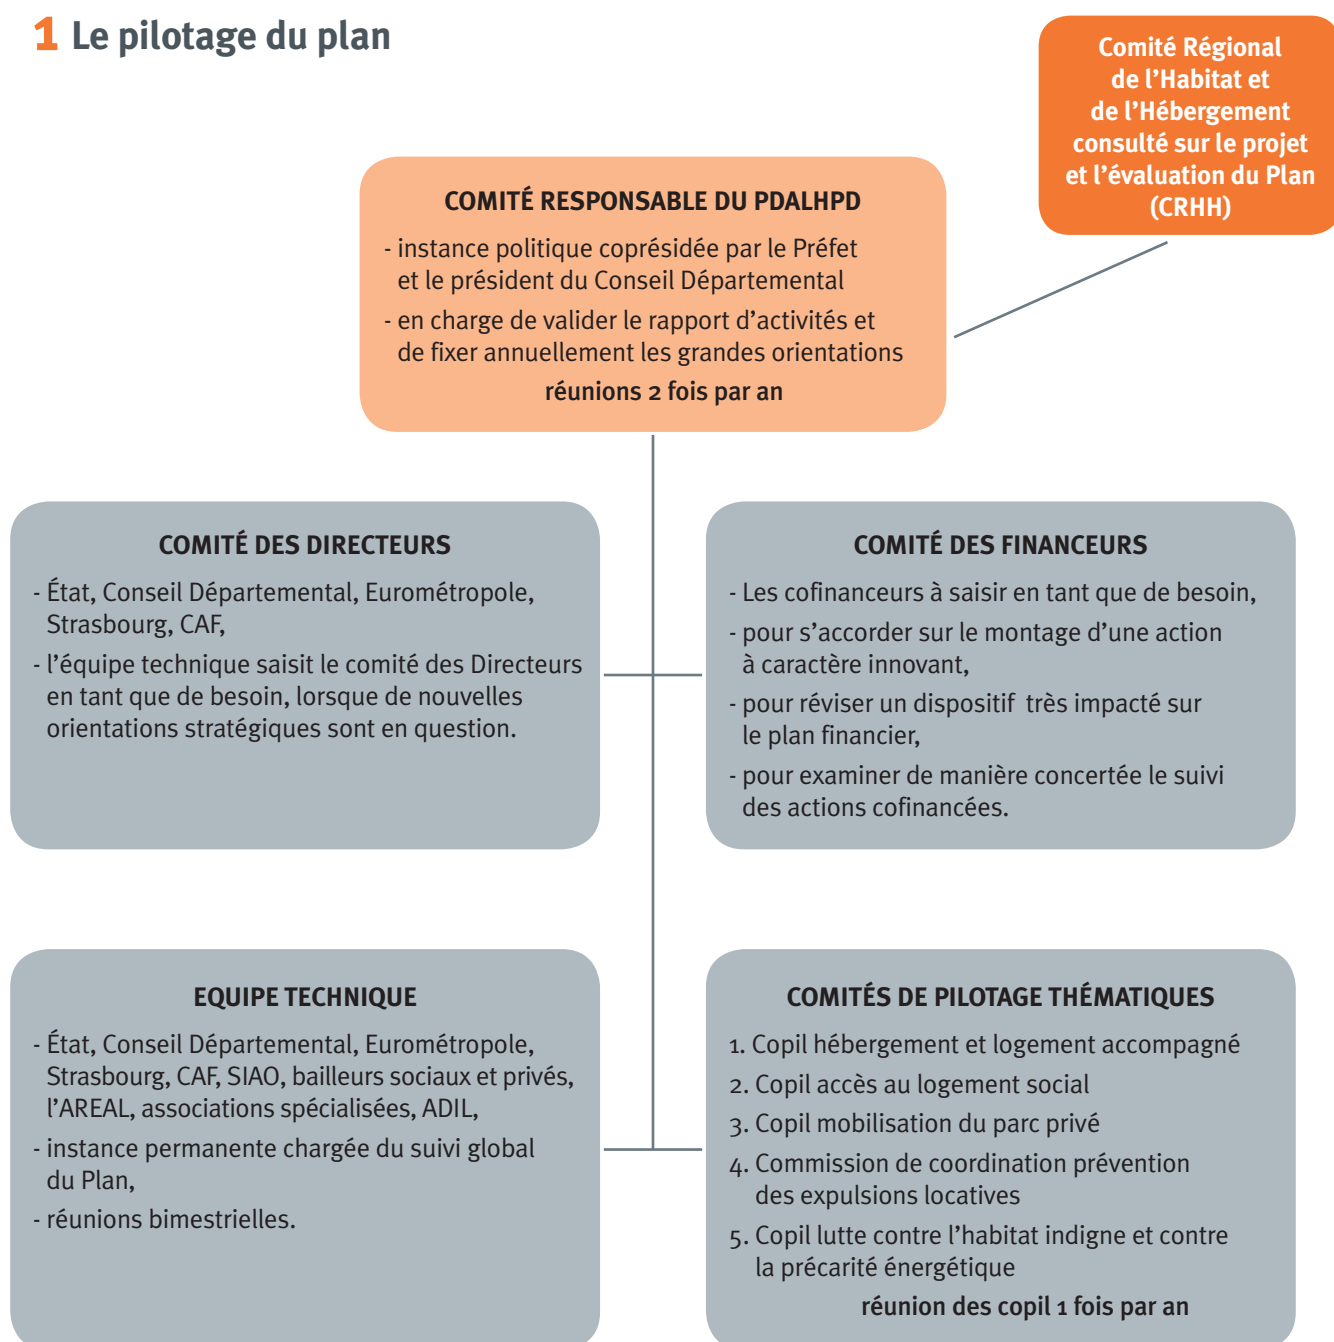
1 Le pilotage du plan

Comité Régional de l'Habitat et de l'Hébergement consulté sur le projet et l'évaluation du Plan (CRHH)

COMITÉ RESPONSABLE DU PDALHPD

- instance politique coprésidée par le Préfet et le président du Conseil Départemental
- en charge de valider le rapport d'activités et de fixer annuellement les grandes orientations

réunions 2 fois par an

COMITÉ DES DIRECTEURS

- État, Conseil Départemental, Eurométropole, Strasbourg, CAF,
- l'équipe technique saisit le comité des Directeurs en tant que de besoin, lorsque de nouvelles orientations stratégiques sont en question.

COMITÉ DES FINANCEURS

- Les cofinanceurs à saisir en tant que de besoin,
- pour s'accorder sur le montage d'une action à caractère innovant,
- pour réviser un dispositif très impacté sur le plan financier,
- pour examiner de manière concertée le suivi des actions cofinancées.

EQUIPE TECHNIQUE

- État, Conseil Départemental, Eurométropole, Strasbourg, CAF, SIAO, bailleurs sociaux et privés, l'AREAL, associations spécialisées, ADIL,
- instance permanente chargée du suivi global du Plan,
- réunions bimestrielles.

COMITÉS DE PILOTAGE THÉMATIQUES

1. Copil hébergement et logement accompagné
2. Copil accès au logement social
3. Copil mobilisation du parc privé
4. Commission de coordination prévention des expulsions locatives
5. Copil lutte contre l'habitat indigne et contre la précarité énergétique

réunion des copil 1 fois par an